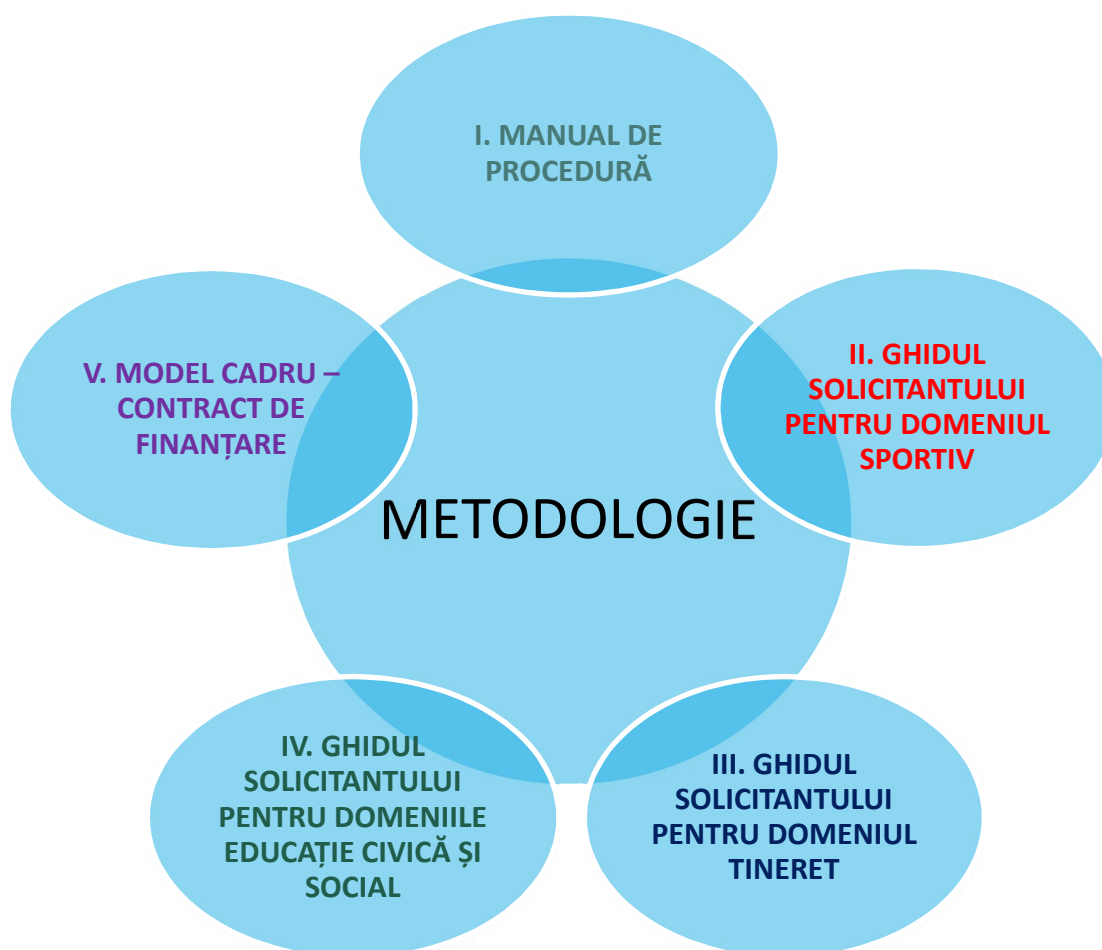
I. MANUAL DE PROCEDURĂ

V. MODEL CADRU – CONTRACT DE FINANȚARE

II. GHIDUL SOLICITANTULUI PENTRU DOMENIUL SPORTIV

METODOLOGIE

IV. GHIDUL SOLICITANTULUI PENTRU DOMENIILE EDUCAȚIE CIVICĂ ȘI SOCIAL

III. GHIDUL SOLICITANTULUI PENTRU DOMENIUL TINERET